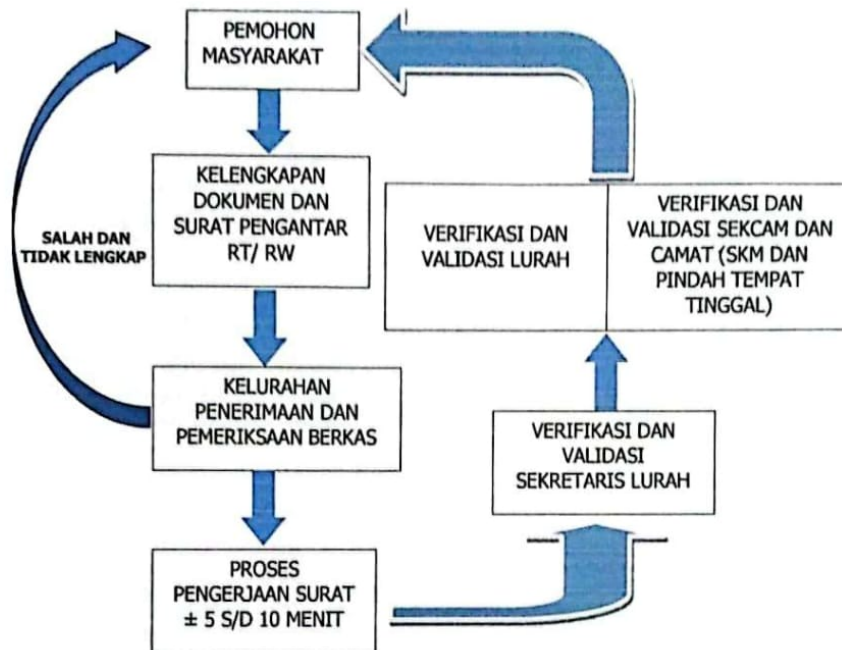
PEMOHON MASYARAKAT

KELENGKAPAN DOKUMEN DAN SURAT PENGANTAR RT/ RW

SALAH DAN TIDAK LENGKAP

KELURAHAN PENERIMAAN DAN PEMERIKSAAN BERKAS

PROSES PENGERJAAN SURAT ± 5 S/D 10 MENIT

VERIFIKASI DAN VALIDASI SEKRETARIS LURAH

VERIFIKASI DAN VALIDASI LURAH

VERIFIKASI DAN VALIDASI SEKCAM DAN CAMAT (SKM DAN PINDAH TEMPAT TINGGAL)